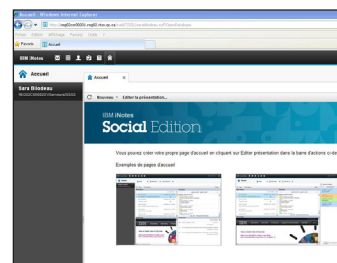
Accueil - Windows Internet Explorer

http://ma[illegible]/iNotes/Mail/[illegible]

Fichier Edition Affichage Favoris Outils ?

Favoris Accueil

IBM iNotes

Accueil

Sara Bilodeau

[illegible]

Accueil ×

Nouveau Editer la présentation...

IBM iNotes

Social Edition

Vous pouvez créer votre propre page d'accueil en cliquant sur Editer présentation dans la barre d'actions ci-de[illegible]

Exemples de pages d'accueil